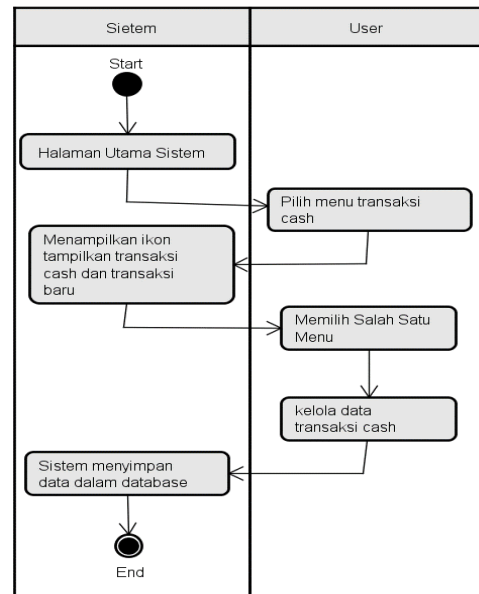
Sietem

User

Start

Halaman Utama Sistem

Pilih menu transaksi cash

Menampilkan ikon tampilkan transaksi cash dan transaksi baru

Memilih Salah Satu Menu

kelola data transaksi cash

Sistem menyimpan data dalam database

End